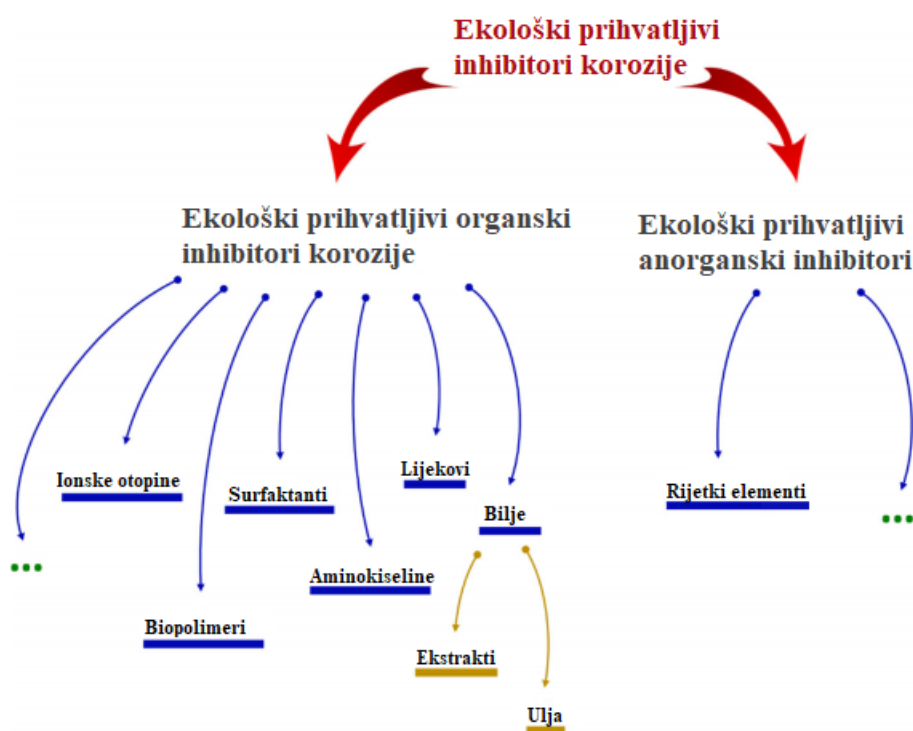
Ekološki prihvatljivi inhibitori korozije

Ekološki prihvatljivi organski inhibitori korozije

Ekološki prihvatljivi anorganski inhibitori

Ionske otopine

Surfaktanti

Lijekovi

Bilje

Rijetki elementi

...

...

Aminokiseline

Biopolimeri

Ekstrakti

Ulja